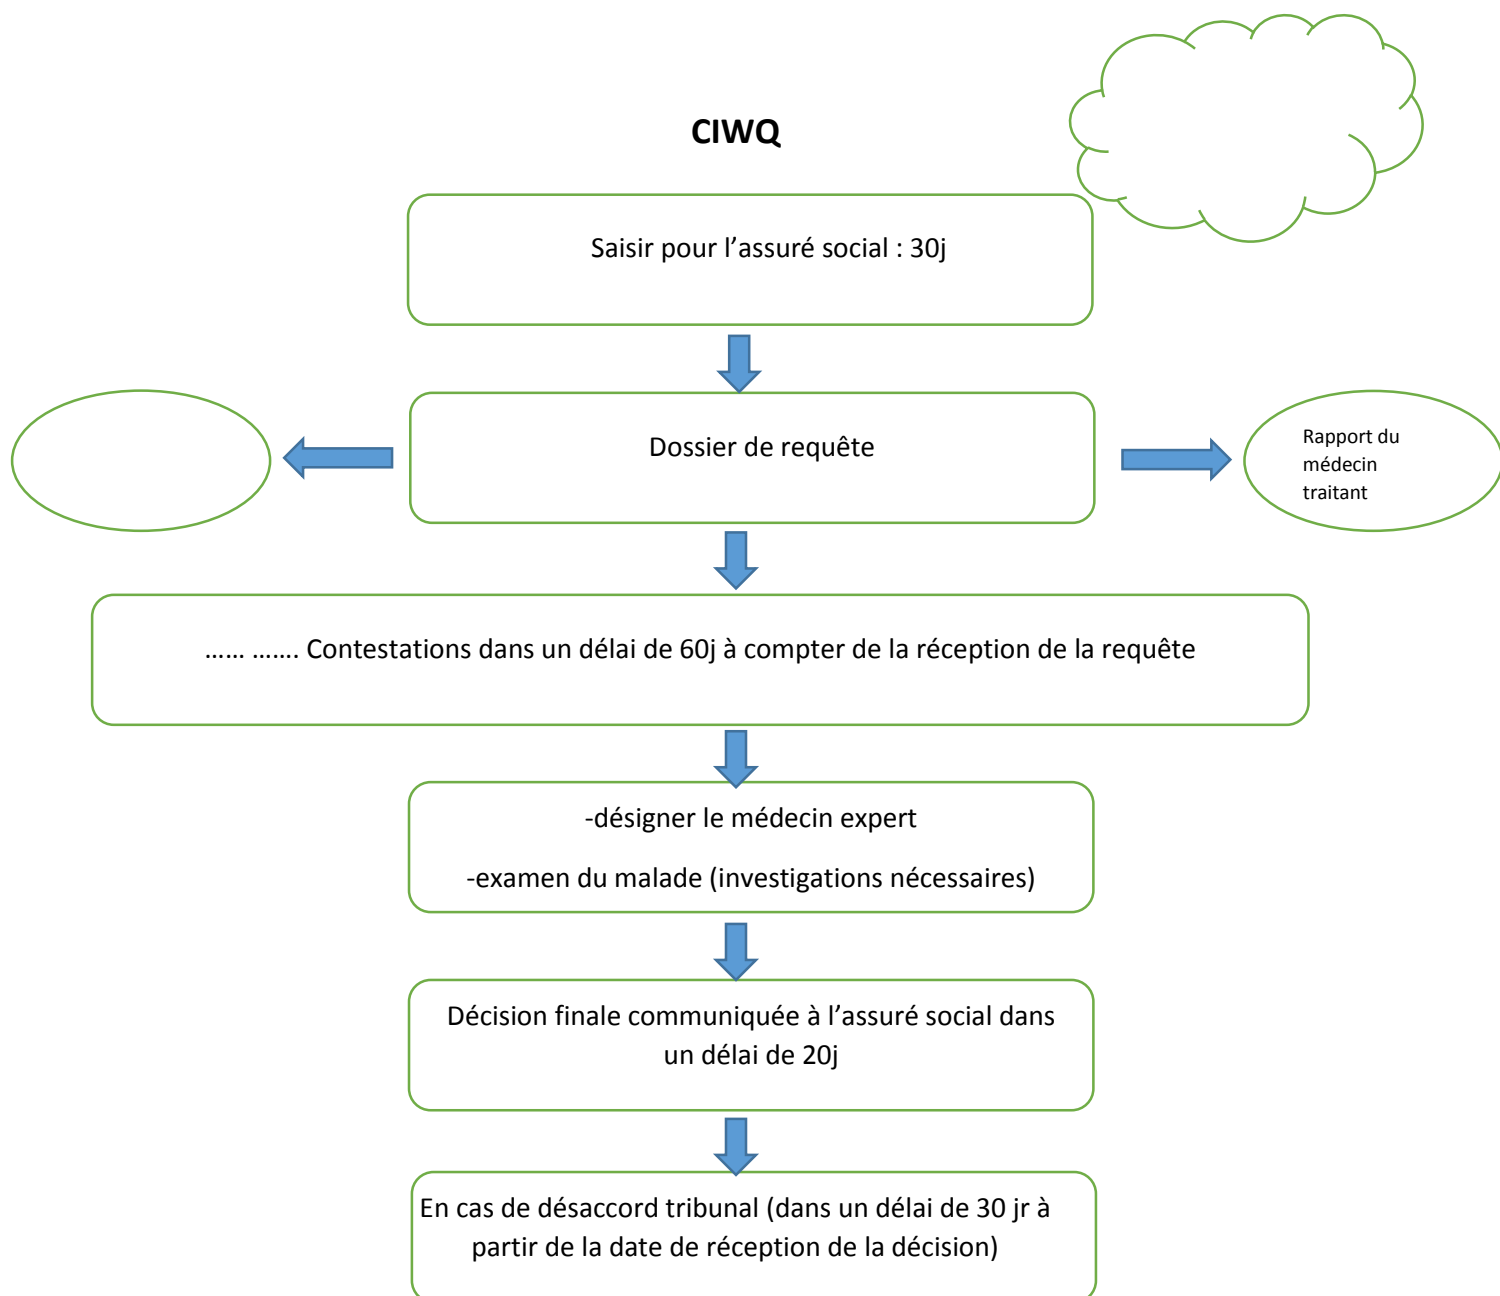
CIWQ

Saisir pour l’assuré social : 30j

Dossier de requête

Rapport du médecin traitant

…… ……. Contestations dans un délai de 60j à compter de la réception de la requête

-désigner le médecin expert

-examen du malade (investigations nécessaires)

Décision finale communiquée à l’assuré social dans un délai de 20j

En cas de désaccord tribunal (dans un délai de 30 jr à partir de la date de réception de la décision)